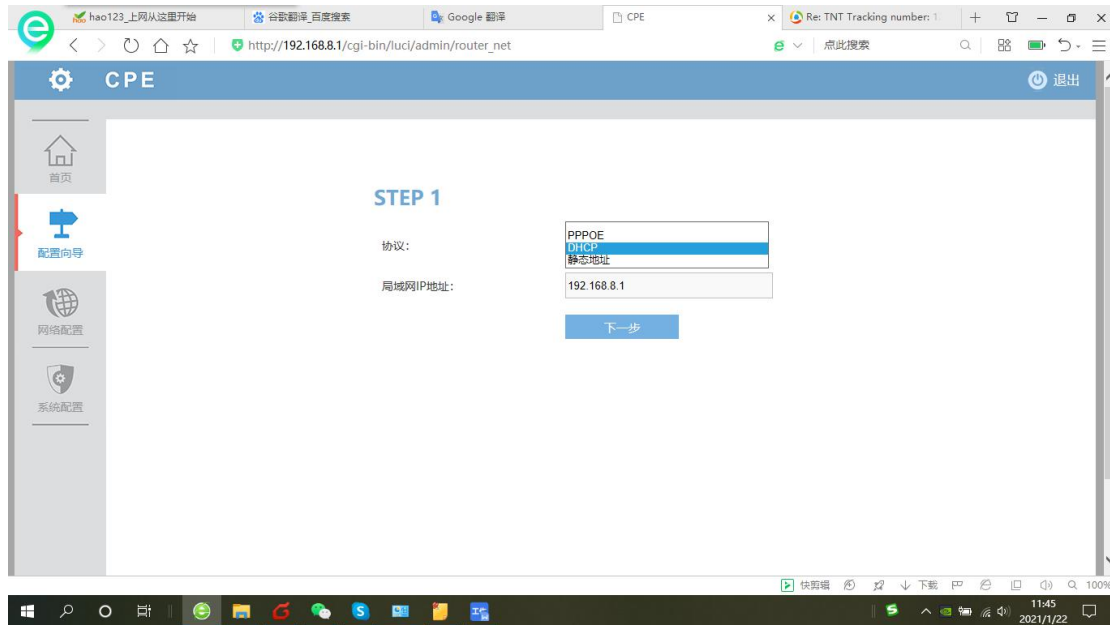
hao123_上网从这里开始
谷歌翻译_百度搜索
Google 翻译
CPE
Re: TNT Tracking number: 1
http://192.168.8.1/cgi-bin/luci/admin/router_net
点此搜索

CPE
退出

首页
配置向导
网络配置
系统配置

STEP 1

协议:
PPPOE
DHCP
静态地址

局域网IP地址:
192.168.8.1

下一步

快剪辑
下载
100%

11:45
2021/1/22